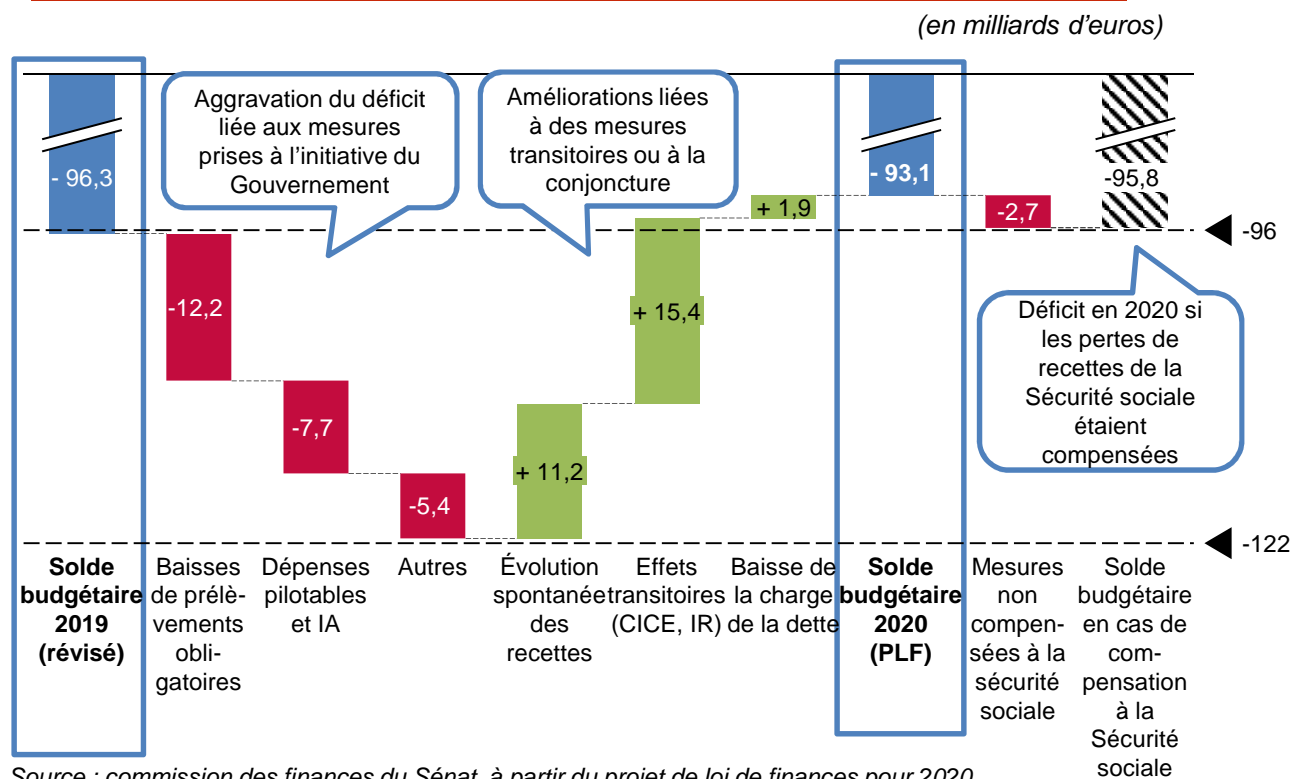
(en milliards d'euros)

Aggravation du déficit liée aux mesures prises à l'initiative du Gouvernement

Améliorations liées à des mesures transitoires ou à la conjoncture

- 96,3

-12,2

-7,7

-5,4

+ 11,2

+ 15,4

+ 1,9

- 93,1

-2,7

-95,8

-96

Déficit en 2020 si les pertes de recettes de la Sécurité sociale étaient compensées

-122

| Solde budgétaire 2019 (révisé) | Baisses de prélèvements obligatoires | Dépenses pilotables et IA | Autres | Évolution spontanée des recettes | Effets transitoires (CICE, IR) | Baisse de la charge de la dette | Solde budgétaire 2020 (PLF) | Mesures non compensées à la sécurité sociale | Solde budgétaire en cas de compensation à la Sécurité sociale |
|---|---|---|---|---|---|---|---|---|---|

Source : commission des finances du Sénat, à partir du projet de loi de finances pour 2020